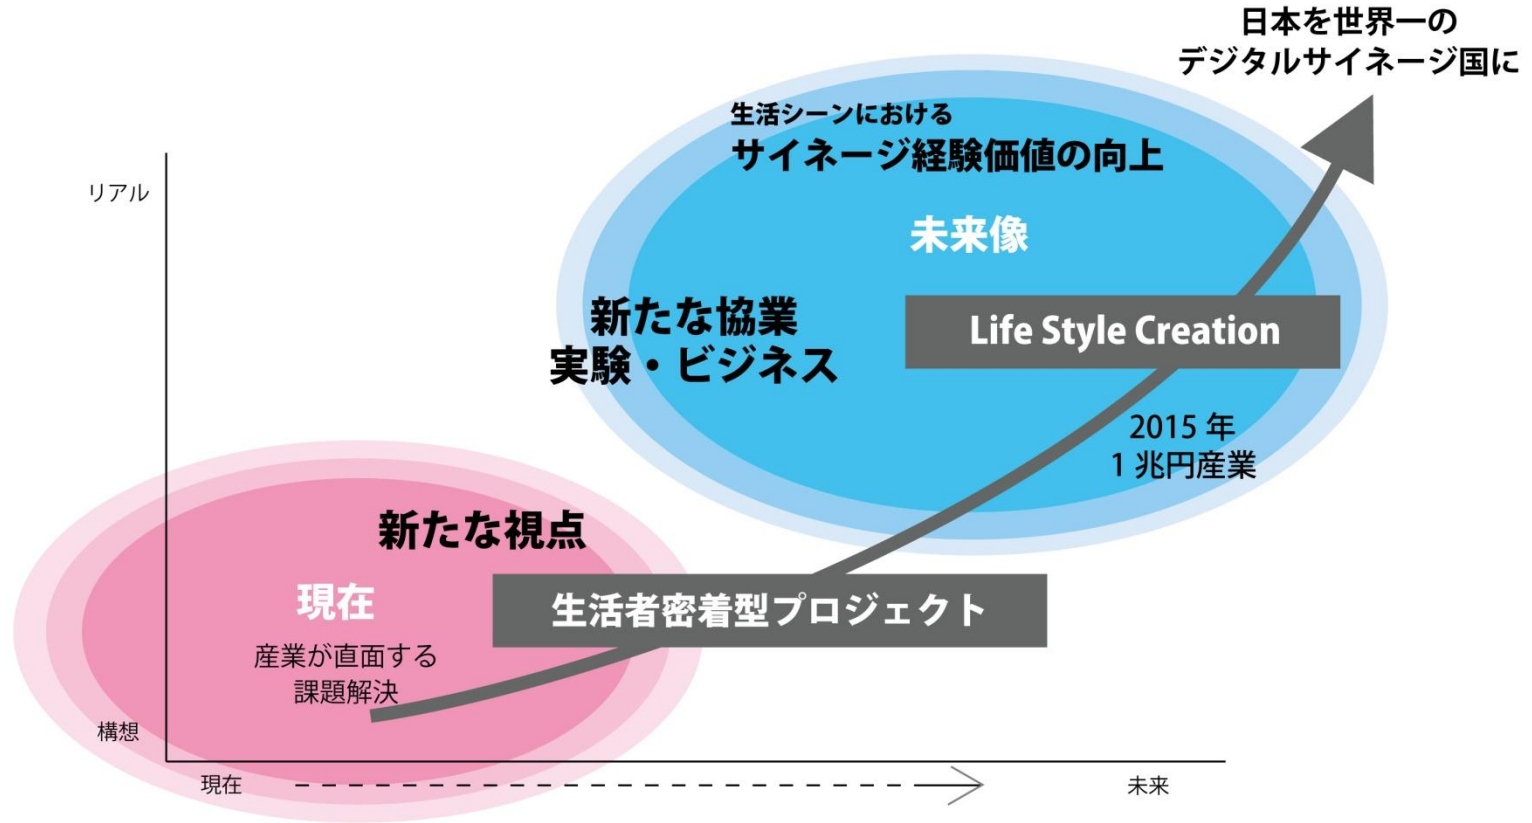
日本を世界一の
デジタルサイネージ国に

生活シーンにおける
サイネージ経験価値の向上

リアル

未来像

新たな協業
実験・ビジネス

Life Style Creation

2015 年
1 兆円産業

新たな視点

現在

産業が直面する
課題解決

生活者密着型プロジェクト

構想

現在

未来